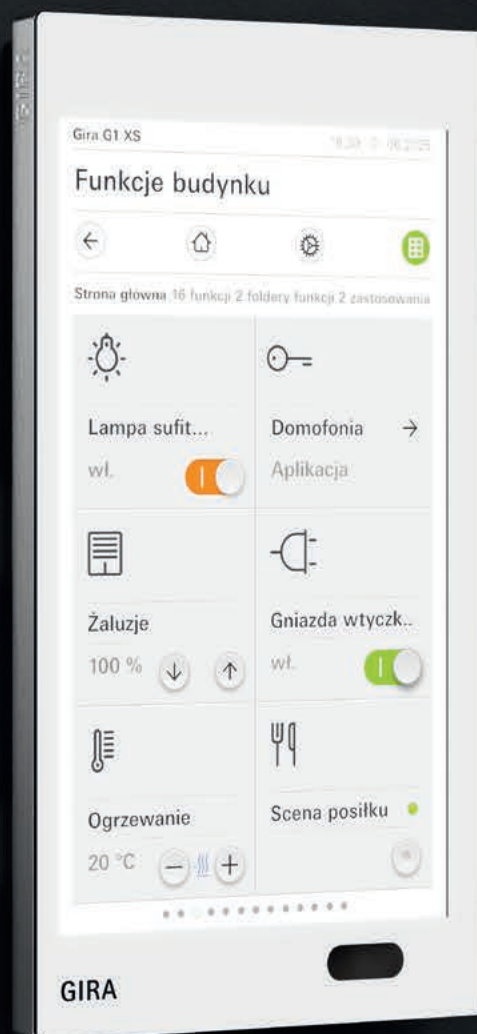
GIRA

Gira G1 XS

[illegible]

Funkcje budynku

Strona główna 16 funkcji 2 foldery funkcji 2 zastosowania

Lampa sufit...

wł.

Domofonia →

Aplikacja

Żaluzje

100 %

Gniazda wtyczk..

wł.

Ogrzewanie

20 °C

Scena posiłku

GIRA